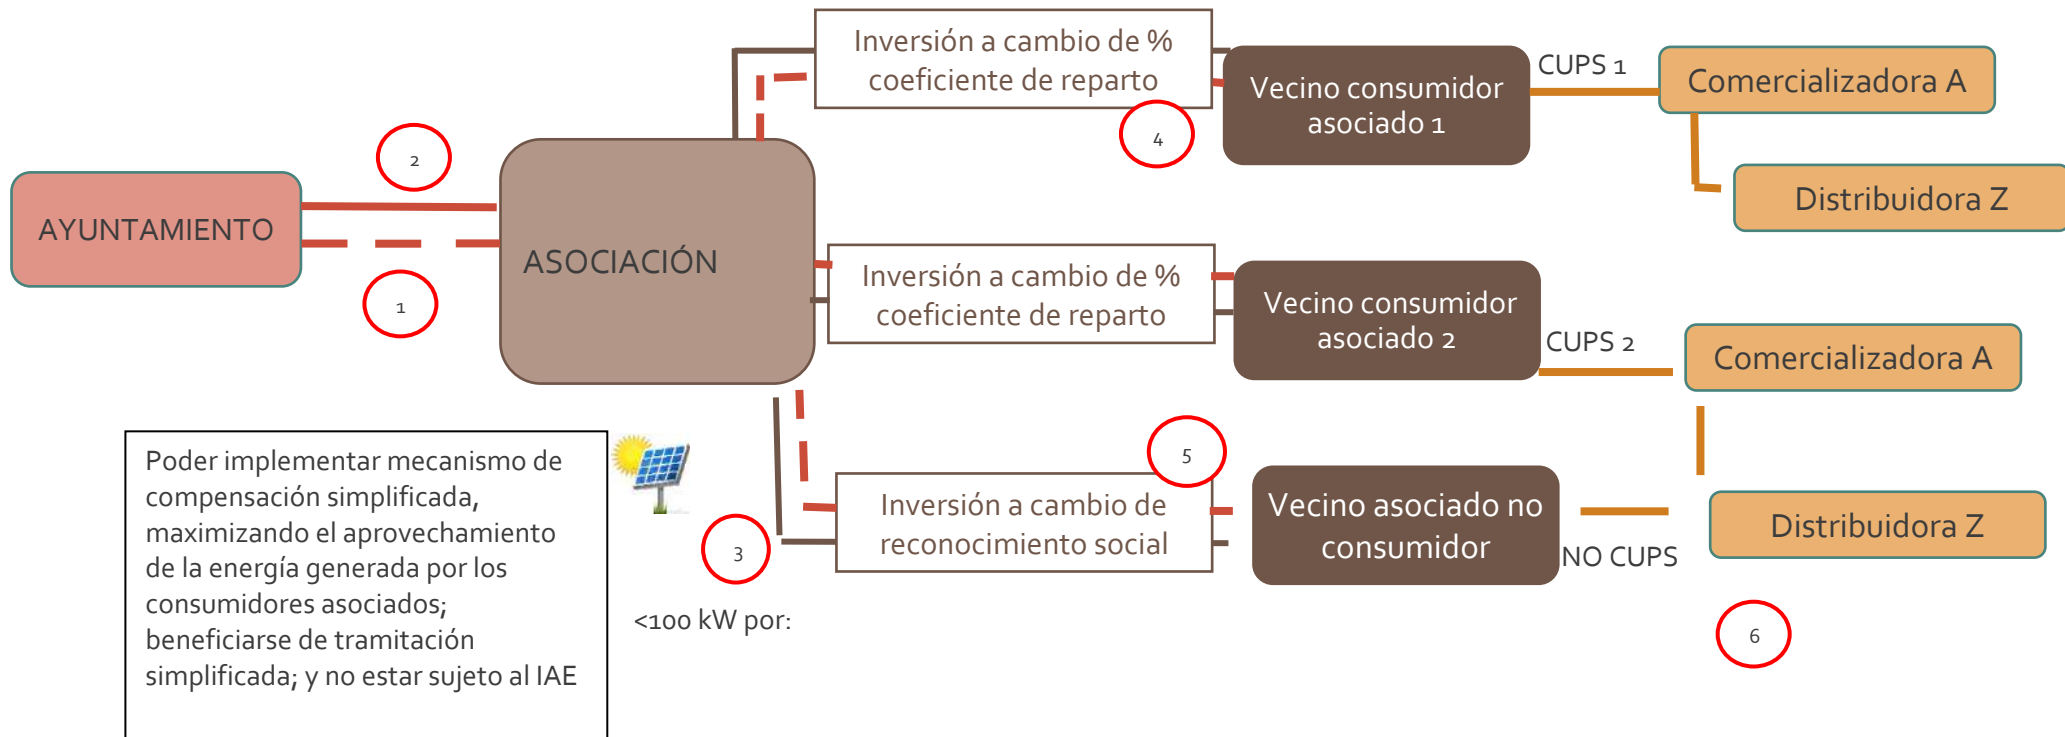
Inversión a cambio de % coeficiente de reparto

Vecino consumidor asociado 1

CUPS 1

Comercializadora A

Distribuidora Z

2

4

AYUNTAMIENTO

ASOCIACIÓN

1

Inversión a cambio de % coeficiente de reparto

Vecino consumidor asociado 2

CUPS 2

Comercializadora A

5

Inversión a cambio de reconocimiento social

Vecino asociado no consumidor

Distribuidora Z

NO CUPS

3

6

Poder implementar mecanismo de compensación simplificada, maximizando el aprovechamiento de la energía generada por los consumidores asociados; beneficiarse de tramitación simplificada; y no estar sujeto al IAE

<100 kW por: